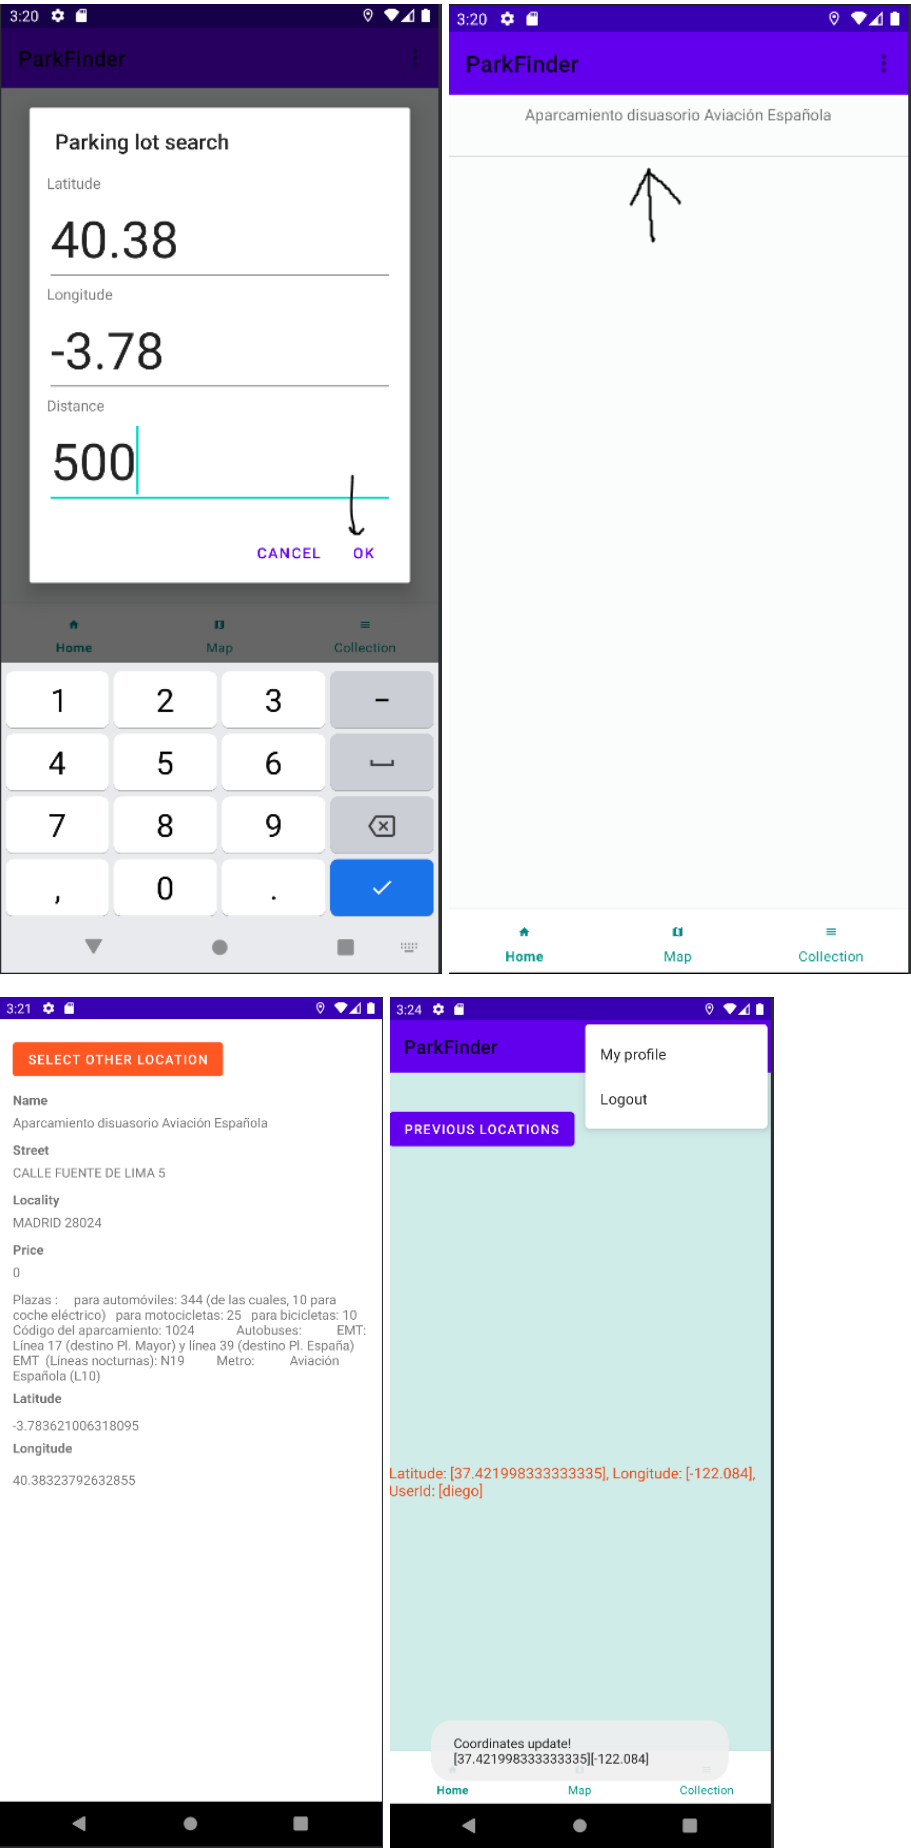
3:20

ParkFinder

Parking lot search

Latitude

40.38

Longitude

-3.78

Distance

500

CANCEL OK

Home Map Collection

1 2 3 –
4 5 6
7 8 9
, 0 .

3:20

ParkFinder

Aparcamiento disuasorio Aviación Española

Home Map Collection

3:21

SELECT OTHER LOCATION

Name

Aparcamiento disuasorio Aviación Española

Street

CALLE FUENTE DE LIMA 5

Locality

MADRID 28024

Price

0

Plazas : para automóviles: 344 (de las cuales, 10 para coche eléctrico) para motocicletas: 25 para bicicletas: 10 Código del aparcamiento: 1024 Autobuses: EMT: Línea 17 (destino Pl. Mayor) y línea 39 (destino Pl. España) EMT (Líneas nocturnas): N19 Metro: Aviación Española (L10)

Latitude

-3.783621006318095

Longitude

40.38323792632855

3:24

ParkFinder

My profile

Logout

PREVIOUS LOCATIONS

Latitude: [37.421998333333335], Longitude: [-122.084], UserId: [diego]

Coordinates update!
[37.421998333333335][-122.084]

Home Map Collection